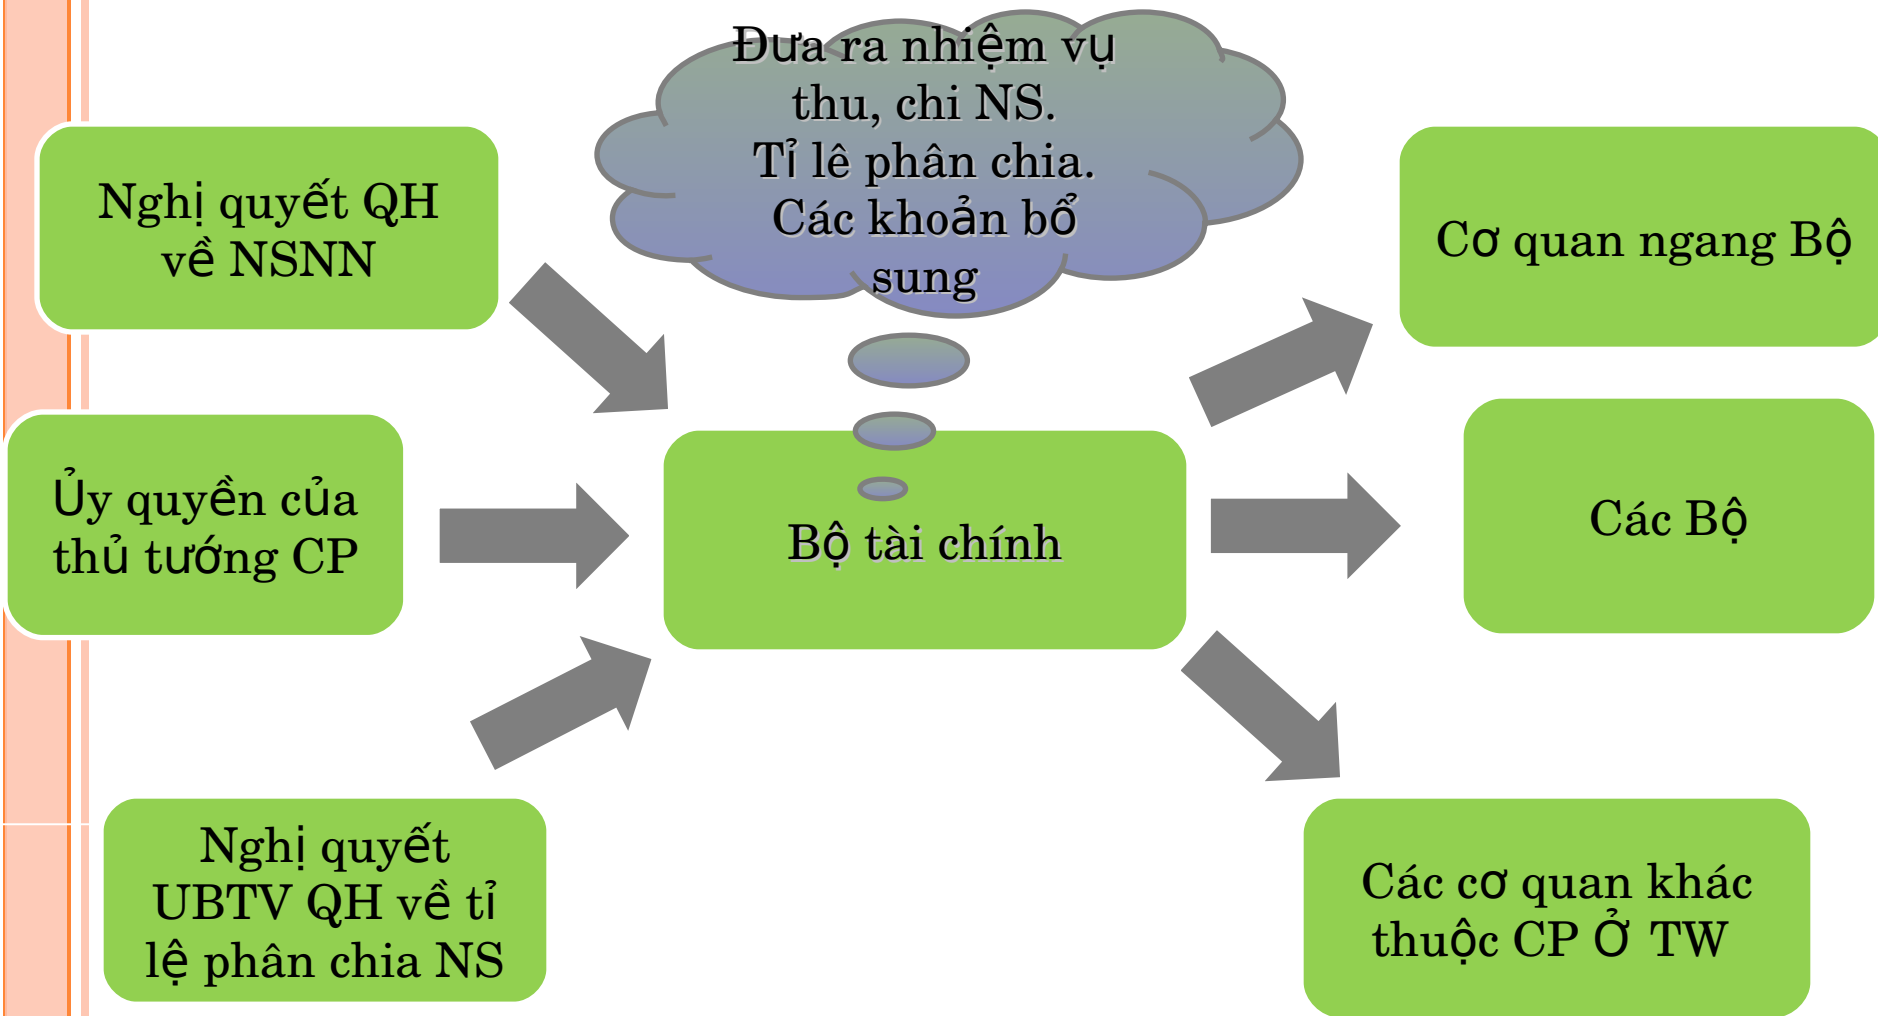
Nghị quyết QH về NSNN

Ủy quyền của thủ tướng CP

Nghị quyết UBTV QH về tỉ lệ phân chia NS

Đưa ra nhiệm vụ thu, chi NS. Tỉ lê phân chia. Các khoản bổ sung

Bộ tài chính

Cơ quan ngang Bộ

Các Bộ

Các cơ quan khác thuộc CP Ở TW